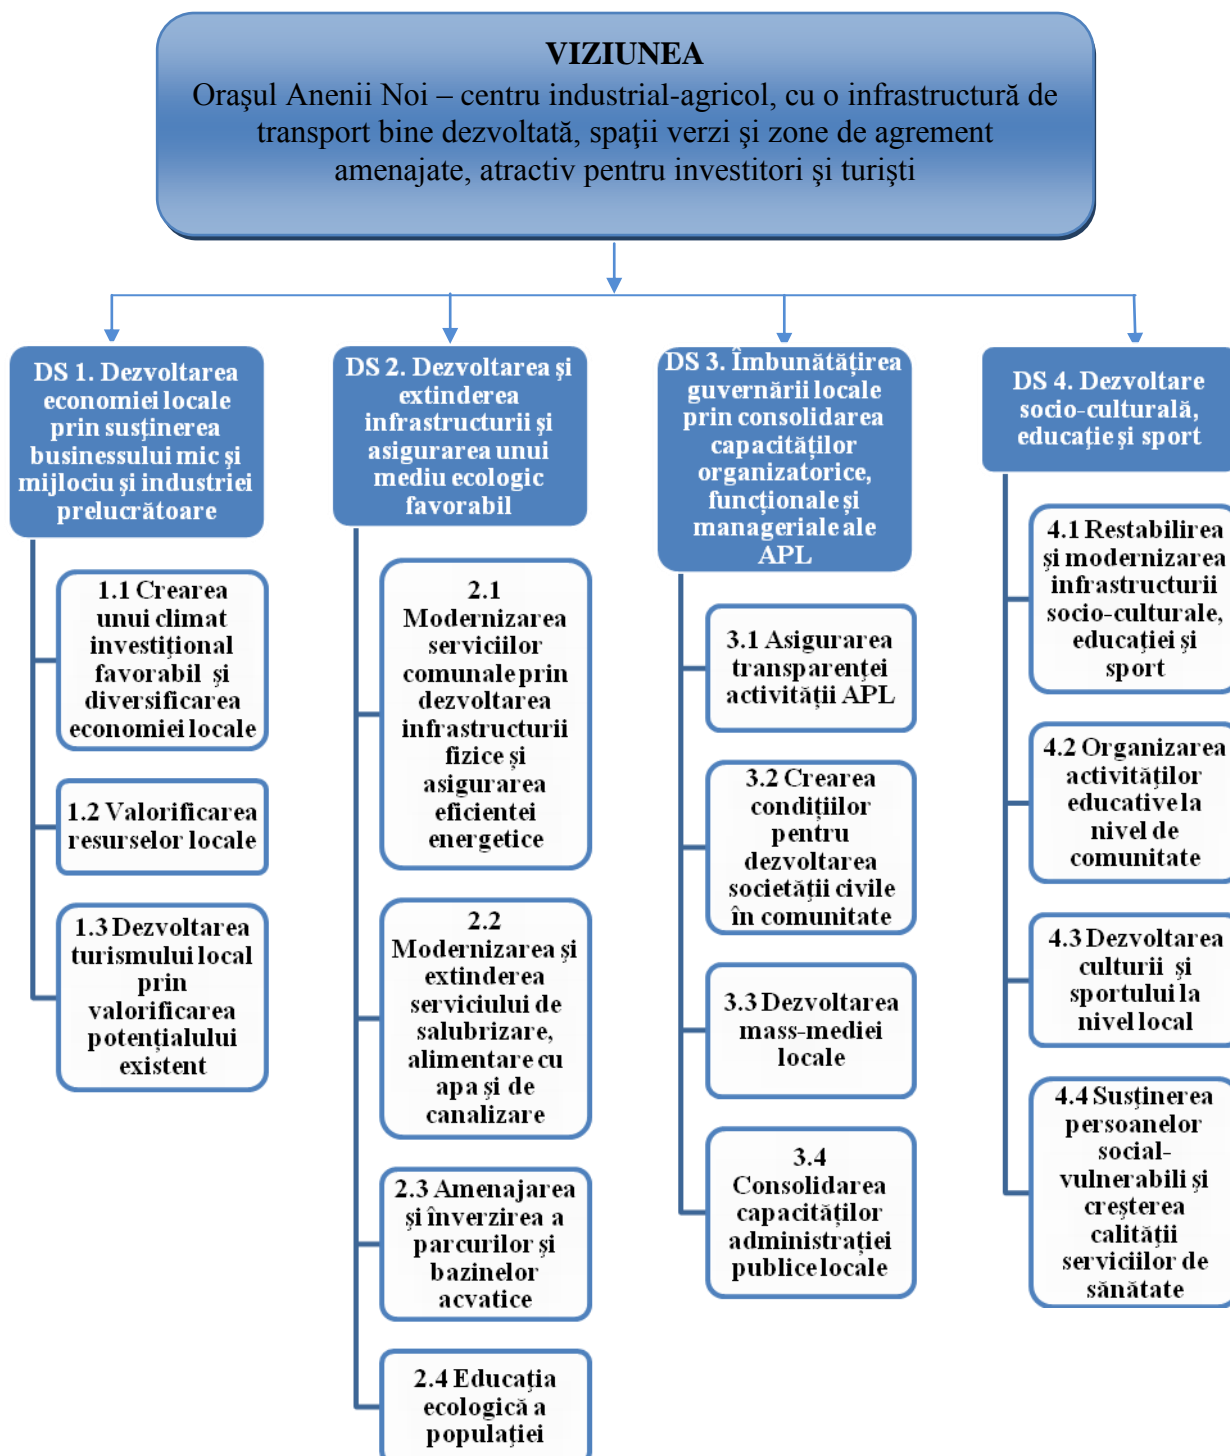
VIZIUNEA
Oraşul Anenii Noi – centru industrial-agricol, cu o infrastructură de transport bine dezvoltată, spaţii verzi şi zone de agrement amenajate, atractiv pentru investitori şi turişti

DS 1. Dezvoltarea economiei locale prin susţinerea businessului mic şi mijlociu şi industriei prelucrătoare

1.1 Crearea unui climat investiţional favorabil şi diversificarea economiei locale

1.2 Valorificarea resurselor locale

1.3 Dezvoltarea turismului local prin valorificarea potenţialului existent

DS 2. Dezvoltarea şi extinderea infrastructurii şi asigurarea unui mediu ecologic favorabil

2.1 Modernizarea serviciilor comunale prin dezvoltarea infrastructurii fizice şi asigurarea eficientei energetice

2.2 Modernizarea şi extinderea serviciului de salubrizare, alimentare cu apa şi de canalizare

2.3 Amenajarea şi înverzirea a parcurilor şi bazinelor acvatice

2.4 Educaţia ecologică a populaţiei

DS 3. Îmbunătăţirea guvernării locale prin consolidarea capacităţilor organizatorice, funcţionale şi manageriale ale APL

3.1 Asigurarea transparenţei activităţii APL

3.2 Crearea condiţiilor pentru dezvoltarea societăţii civile în comunitate

3.3 Dezvoltarea mass-mediei locale

3.4 Consolidarea capacităţilor administraţiei publice locale

DS 4. Dezvoltare socio-culturală, educaţie şi sport

4.1 Restabilirea şi modernizarea infrastructurii socio-culturale, educaţiei şi sport

4.2 Organizarea activităţilor educative la nivel de comunitate

4.3 Dezvoltarea culturii şi sportului la nivel local

4.4 Susţinerea persoanelor social-vulnerabili şi creşterea calităţii serviciilor de sănătate